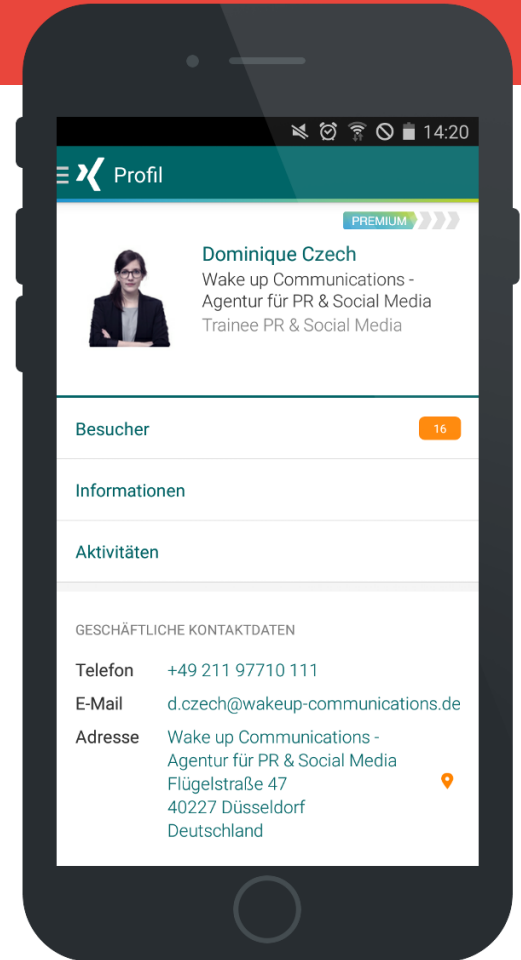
14:20

Profil

PREMIUM

Dominique Czech
Wake up Communications - Agentur für PR & Social Media
Trainee PR & Social Media

Besucher 16

Informationen

Aktivitäten

GESCHÄFTLICHE KONTAKTDATEN

Telefon +49 211 97710 111
E-Mail d.czech@wakeup-communications.de
Adresse Wake up Communications - Agentur für PR & Social Media
Flügelstraße 47
40227 Düsseldorf
Deutschland